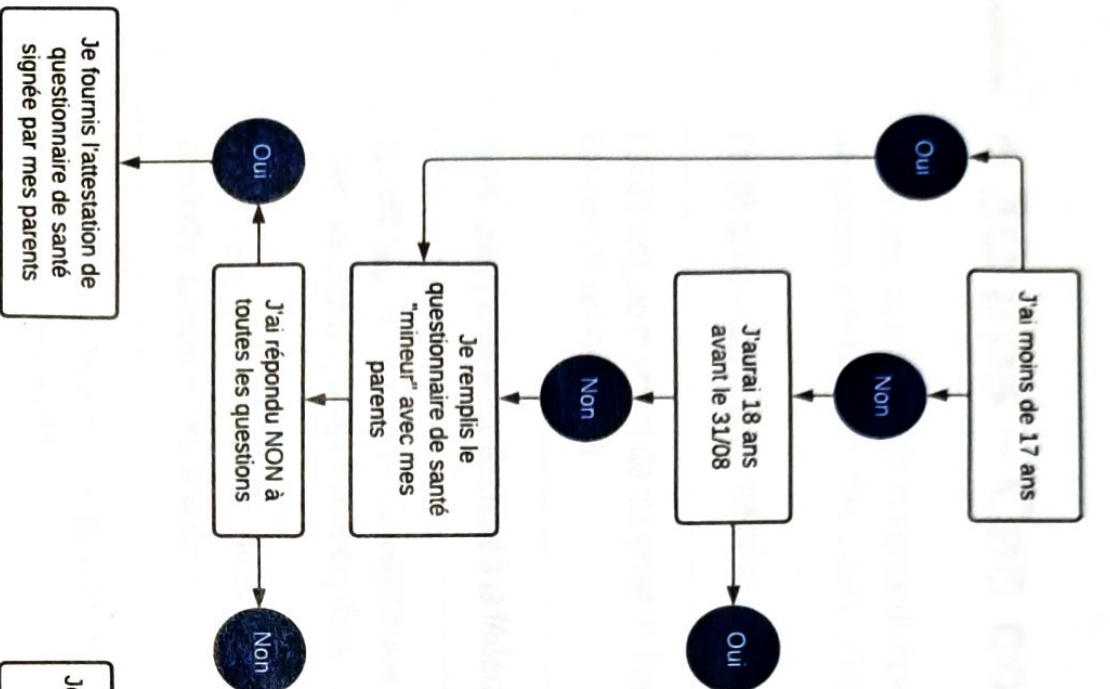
J'ai moins de 17 ans

Oui

Non

J'aurai 18 ans avant le 31/08

Oui

Non

Je remplis le questionnaire de santé "mineur" avec mes parents

J'ai répondu NON à toutes les questions

Oui

Non

Je fournis l'attestation de questionnaire de santé signée par mes parents

Je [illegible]